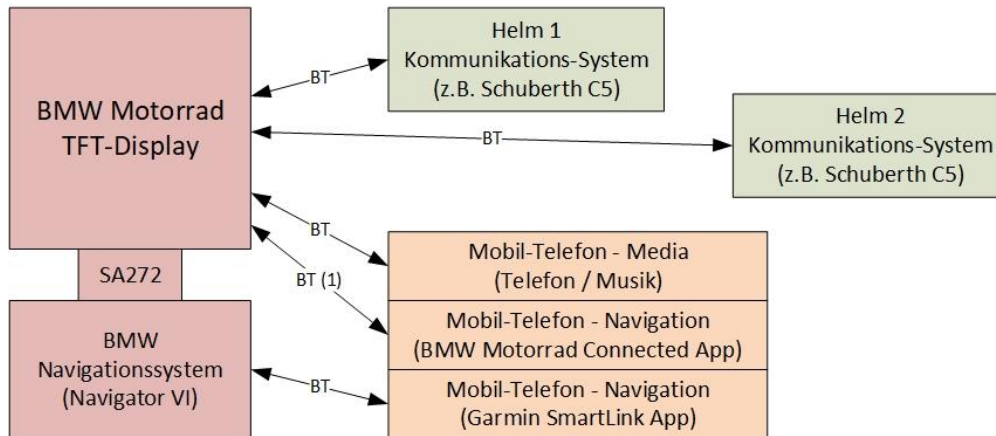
BMW Motorrad
TFT-Display

BT

Helm 1
Kommunikations-System
(z.B. Schuberth C5)

BT

Helm 2
Kommunikations-System
(z.B. Schuberth C5)

BT

BT (1)

Mobil-Telefon - Media
(Telefon / Musik)

Mobil-Telefon - Navigation
(BMW Motorrad Connected App)

SA272

BMW
Navigationssystem
(Navigator VI)

BT

Mobil-Telefon - Navigation
(Garmin SmartLink App)